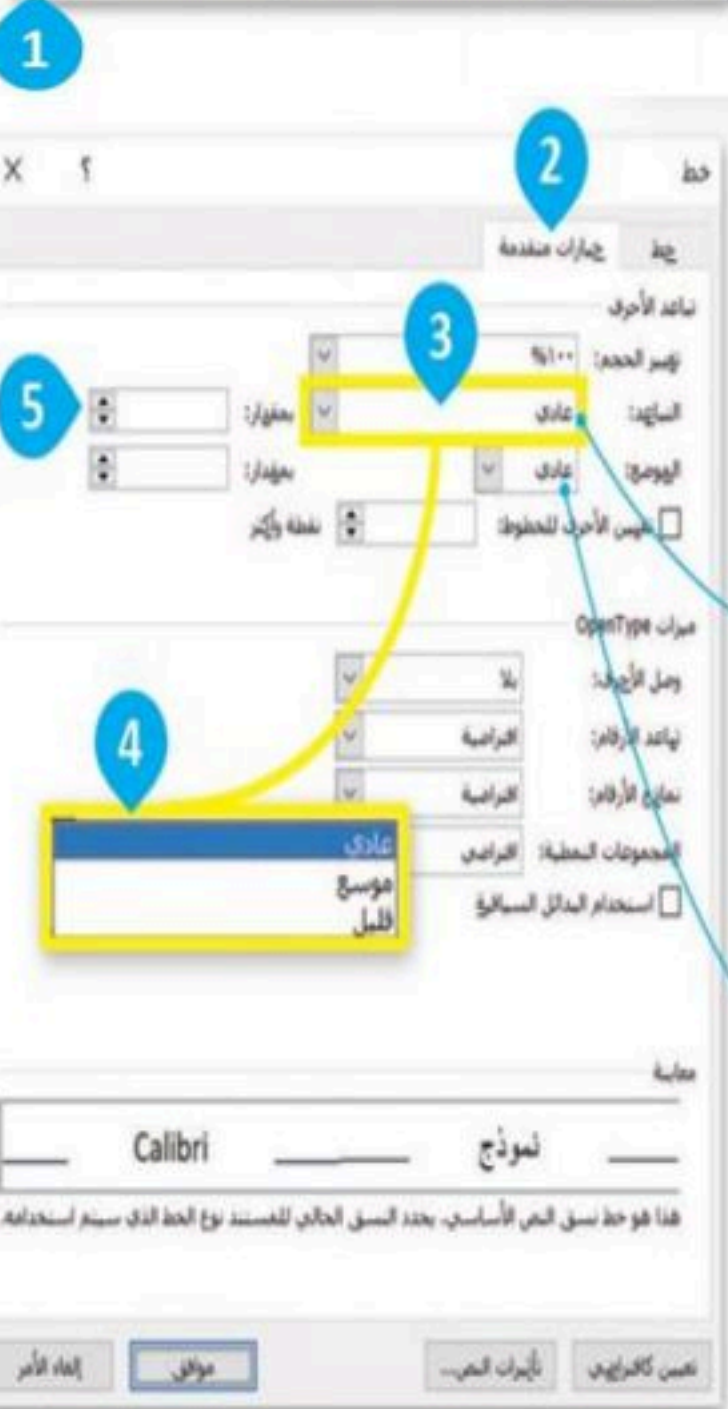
1

خط ؟ X

2

خط خيارات متقدمة

تباعد الأحرف

تغيير الحجم: %١٠٠

3

التباعد: عادي بمقدار:

5

الموضع: عادي بمقدار:

تقنين الأحرف للخطوط: نقطة وأكبر

ميزات OpenType

وصل الأحرف: بلا

تباعد الأرقام: افتراضية

نماذج الأرقام: افتراضية

4

المجموعات النمطية: افتراضي

عادي
موسع
قليل

استخدام البدائل السياقية

معاينة

نموذج Calibri

هذا هو خط نسق النص الأساسي. يحدد النسق الحالي للمستند نوع الخط الذي سيتم استخدامه.

تعيين كافتراضي تأثيرات النص... موافق إلغاء الأمر